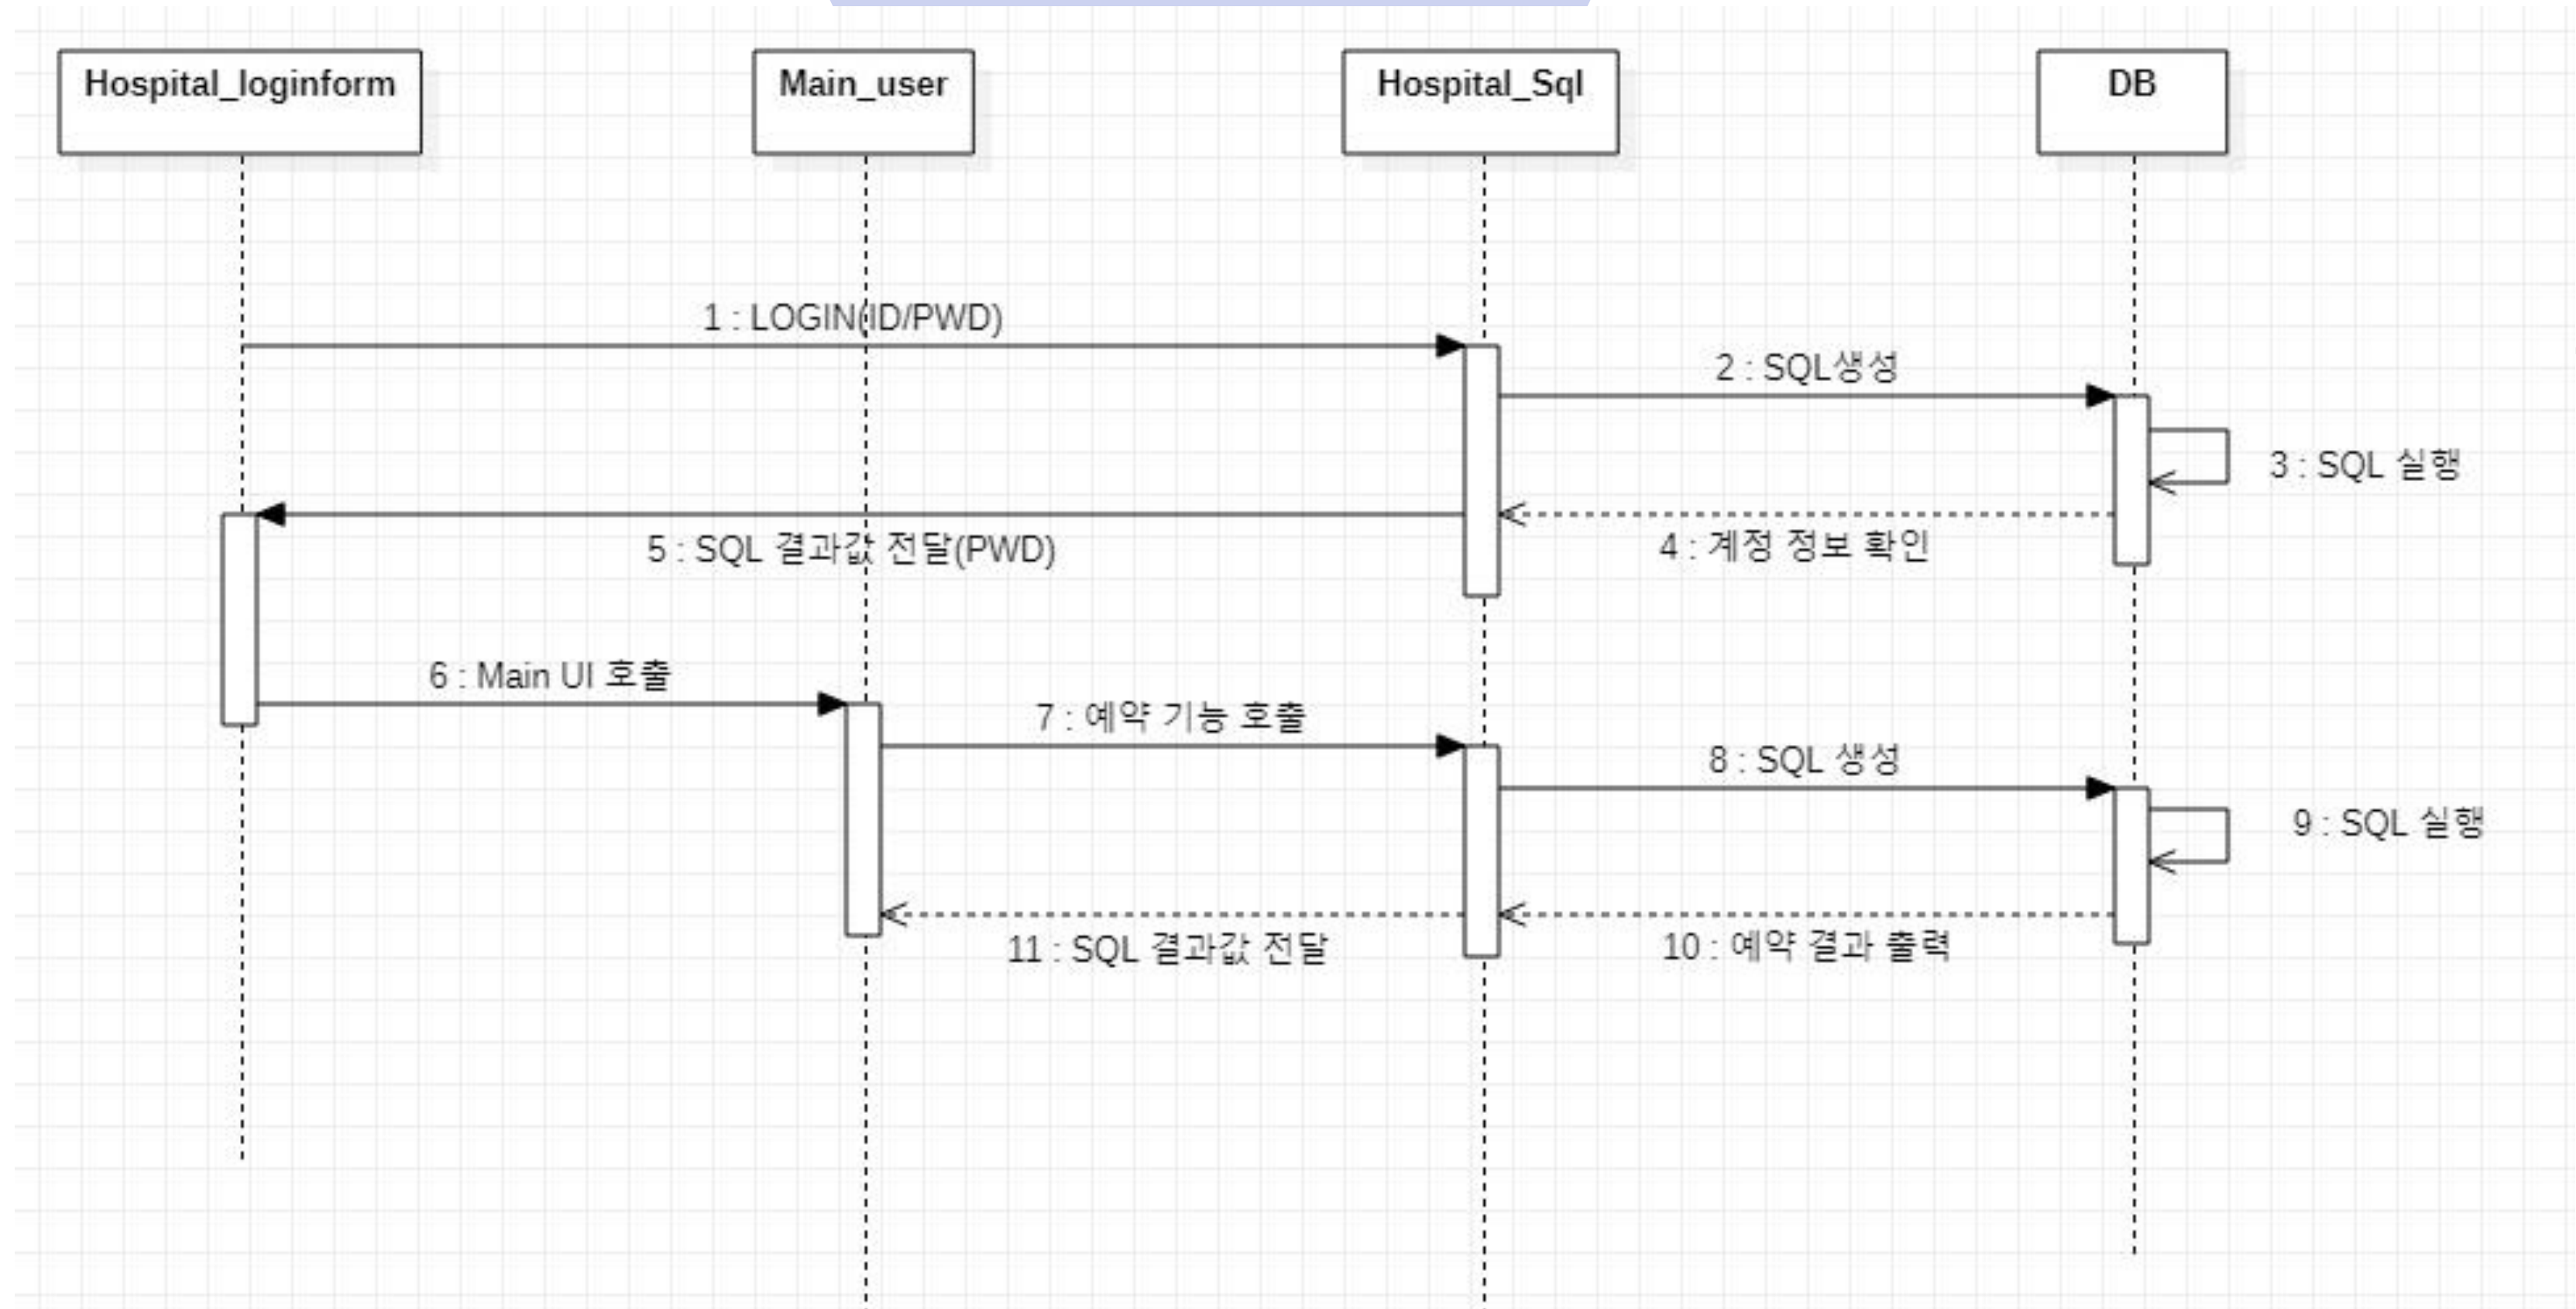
Hospital_loginform

Main_user

Hospital_Sql

DB

1 : LOGIN(ID/PWD)

2 : SQL생성

3 : SQL 실행

5 : SQL 결과값 전달(PWD)

4 : 계정 정보 확인

6 : Main UI 호출

7 : 예약 기능 호출

8 : SQL 생성

9 : SQL 실행

11 : SQL 결과값 전달

10 : 예약 결과 출력